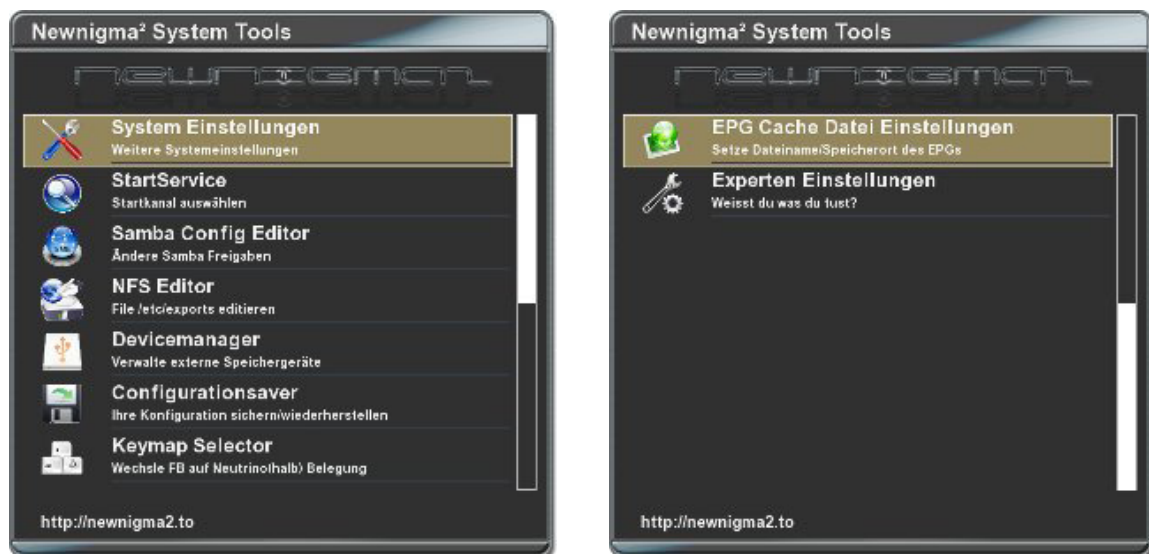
Newnigma² System Tools

newnigma

System Einstellungen
Weitere Systemeinstellungen

StartService
Startkanal auswählen

Samba Config Editor
Ändere Samba Freigaben

NFS Editor
File /etc/exports editieren

Devicemanager
Verwalte externe Speichergeräte

Configurationsaver
Ihre Konfiguration sichern/wiederherstellen

Keymap Selector
Wechsle FB auf Neutrino(halb) Belegung

http://newnigma2.to

Newnigma² System Tools

newnigma

EPG Cache Datei Einstellungen
Setze Dateiname/Speicherort des EPGs

Experten Einstellungen
Weisst du was du tust?

http://newnigma2.to